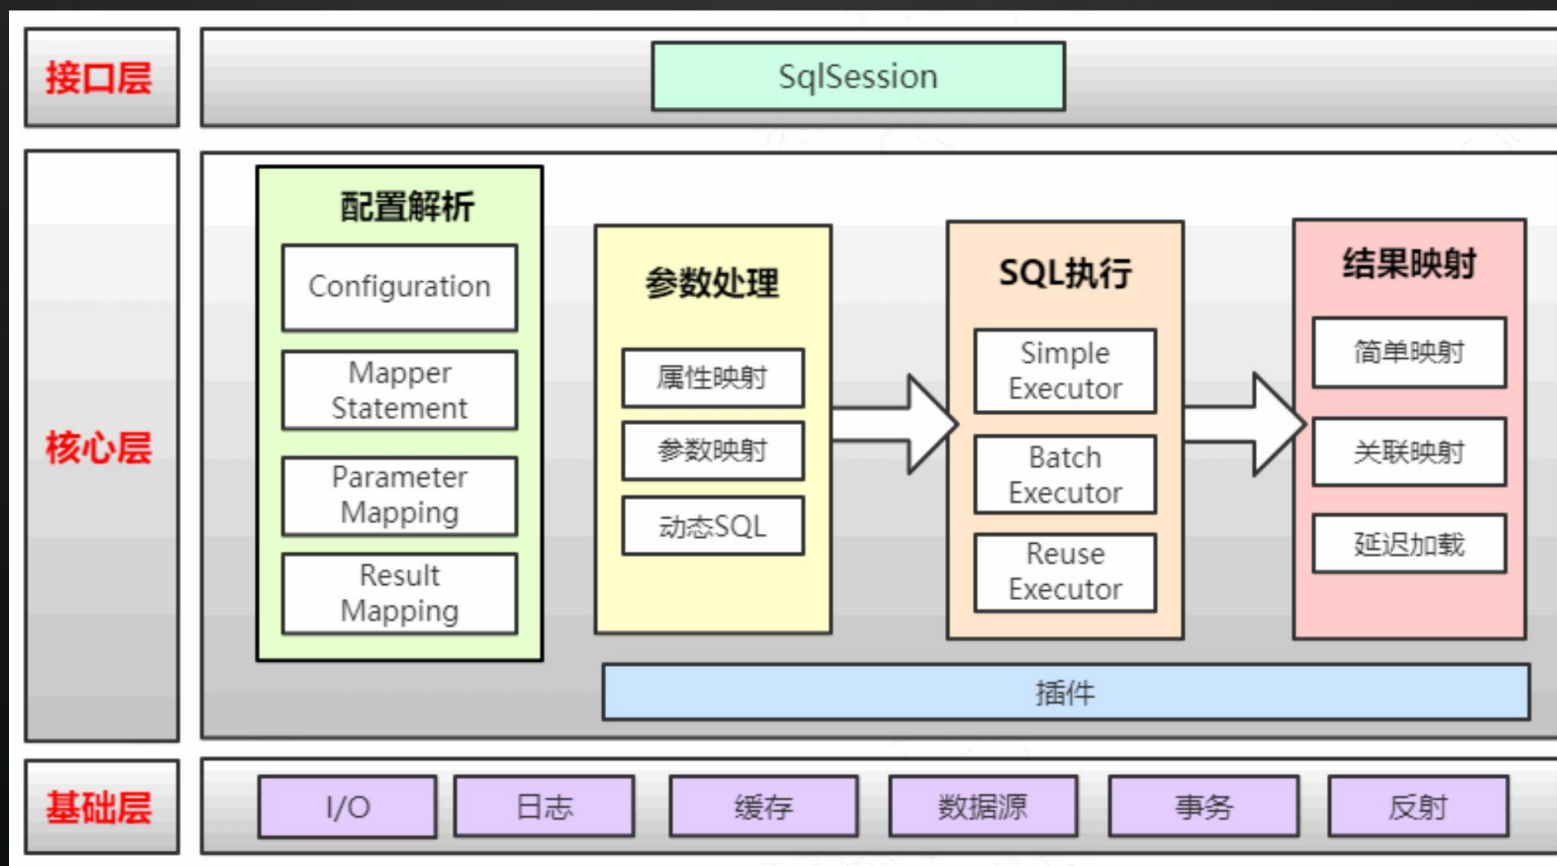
接口层

SqlSession

核心层

配置解析

Configuration

Mapper Statement

Parameter Mapping

Result Mapping

参数处理

属性映射

参数映射

动态SQL

SQL执行

Simple Executor

Batch Executor

Reuse Executor

结果映射

简单映射

关联映射

延迟加载

插件

基础层

I/O

日志

缓存

数据源

事务

反射